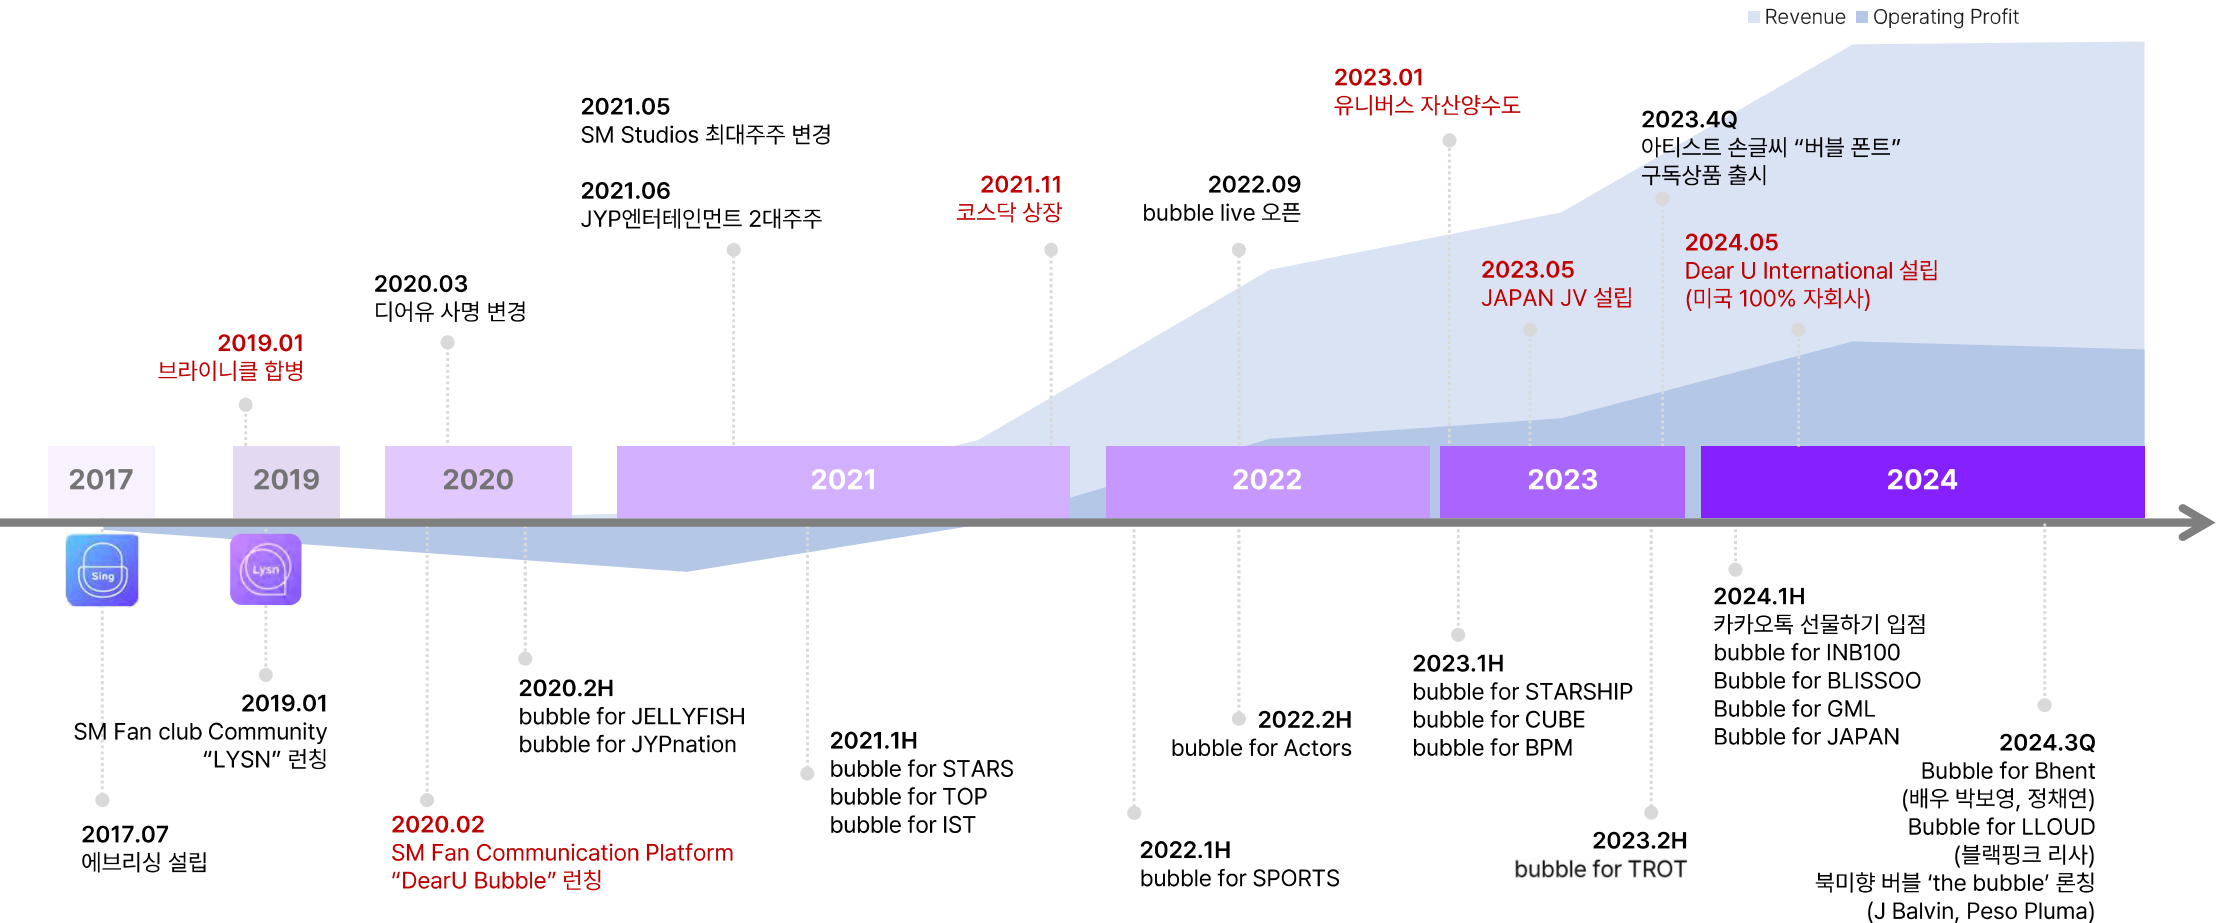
Revenue Operating Profit

2021.05
SM Studios 최대주주 변경

2021.06
JYP엔터테인먼트 2대주주

2023.01
유니버스 자산양수도

2023.4Q
아티스트 손글씨 "버블 폰트" 구독상품 출시

2021.11
코스닥 상장

2022.09
bubble live 오픈

2023.05
JAPAN JV 설립

2024.05
Dear U International 설립
(미국 100% 자회사)

2020.03
디어유 사명 변경

2019.01
브라이니클 합병

2017

2019

2020

2021

2022

2023

2024

Sing

Lysn

2019.01
SM Fan club Community "LYSN" 런칭

2017.07
에브리싱 설립

2020.2H
bubble for JELLYFISH
bubble for JYPnation

2020.02
SM Fan Communication Platform "DearU Bubble" 런칭

2021.1H
bubble for STARS
bubble for TOP
bubble for IST

2022.2H
bubble for Actors

2022.1H
bubble for SPORTS

2023.1H
bubble for STARSHIP
bubble for CUBE
bubble for BPM

2023.2H
bubble for TROT

2024.1H
카카오톡 선물하기 입점
bubble for INB100
Bubble for BLISSOO
Bubble for GML
Bubble for JAPAN

2024.3Q
Bubble for Bhent
(배우 박보영, 정채연)
Bubble for LLOUD
(블랙핑크 리사)
북미향 버블 'the bubble' 론칭
(J Balvin, Peso Pluma)